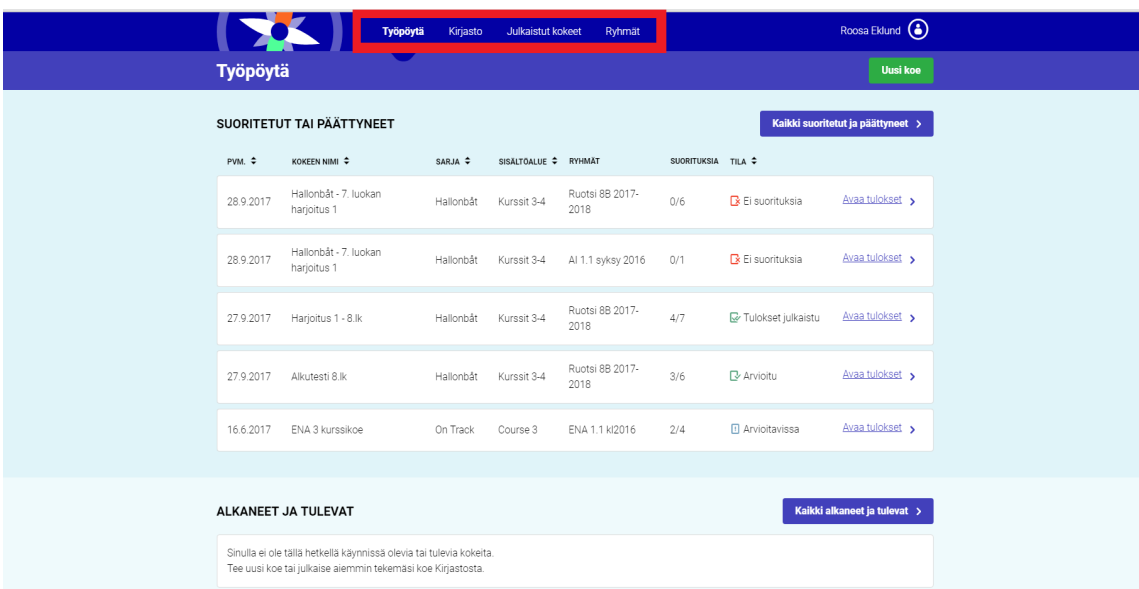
Työpöytä Kirjasto Julkaistut kokeet Ryhmät

Roosa Eklund

Työpöytä

Uusi koe

SUORITETUT TAI PÄÄTTYNEET

Kaikki suoritetut ja päättyneet >

| PVM. | KOKEEN NIMI | SARJA | SISÄLTÖALUE | RYHMÄT | SUORITUKSIA | TILA | |
|---|---|---|---|---|---|---|---|
| 28.9.2017 | Hallonbåt - 7. luokan harjoitus 1 | Hallonbåt | Kurssit 3-4 | Ruotsi 8B 2017-2018 | 0/6 | Ei suorituksia | Avaa tulokset > |
| 28.9.2017 | Hallonbåt - 7. luokan harjoitus 1 | Hallonbåt | Kurssit 3-4 | AI 1.1 syksy 2016 | 0/1 | Ei suorituksia | Avaa tulokset > |
| 27.9.2017 | Harjoitus 1 - 8.lk | Hallonbåt | Kurssit 3-4 | Ruotsi 8B 2017-2018 | 4/7 | Tulokset julkaistu | Avaa tulokset > |
| 27.9.2017 | Alkutesti 8.lk | Hallonbåt | Kurssit 3-4 | Ruotsi 8B 2017-2018 | 3/6 | Arvioitu | Avaa tulokset > |
| 16.6.2017 | ENA 3 kurssikoe | On Track | Course 3 | ENA 1.1 kl2016 | 2/4 | Arvioitavissa | Avaa tulokset > |

ALKANEET JA TULEVAT

Kaikki alkaneet ja tulevat >

Sinulla ei ole tällä hetkellä käynnissä olevia tai tulevia kokeita.
Tee uusi koe tai julkaise aiemmin tekemäsi koe Kirjastosta.